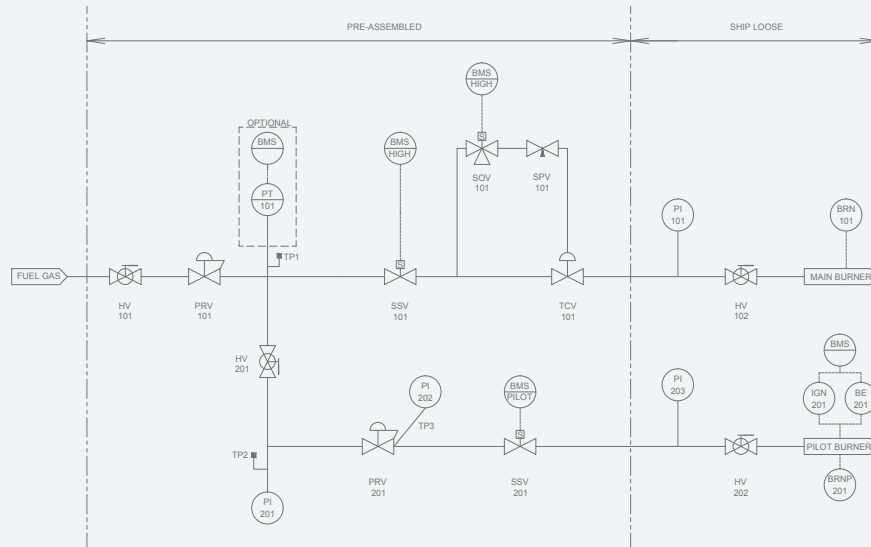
PRE-ASSEMBLED

SHIP LOOSE

OPTIONAL

BMS

PT
101

TP1

BMS
HIGH

BMS
HIGH

S

SOV
101

SPV
101

PI
101

BRN
101

FUEL GAS

HV
101

PRV
101

S

SSV
101

TCV
101

HV
102

MAIN BURNER

HV
201

PI
202

TP3

BMS
PILOT

S

PI
203

BMS

IGN
201

BE
201

TP2

PRV
201

SSV
201

HV
202

PILOT BURNER

BRNP
201

PI
201